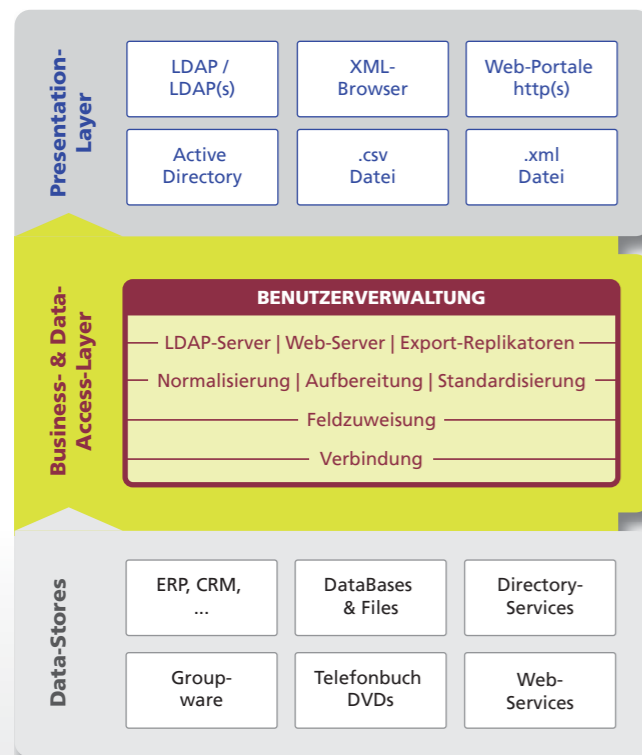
Presentation-Layer

LDAP / LDAP(s)

XML-Browser

Web-Portale http(s)

Active Directory

.csv Datei

.xml Datei

Business- & Data-Access-Layer

BENUTZERVERWALTUNG

LDAP-Server | Web-Server | Export-Replikatoren

Normalisierung | Aufbereitung | Standardisierung

Feldzuweisung

Verbindung

Data-Stores

ERP, CRM, ...

DataBases & Files

Directory-Services

Group-ware

Telefonbuch DVDs

Web-Services